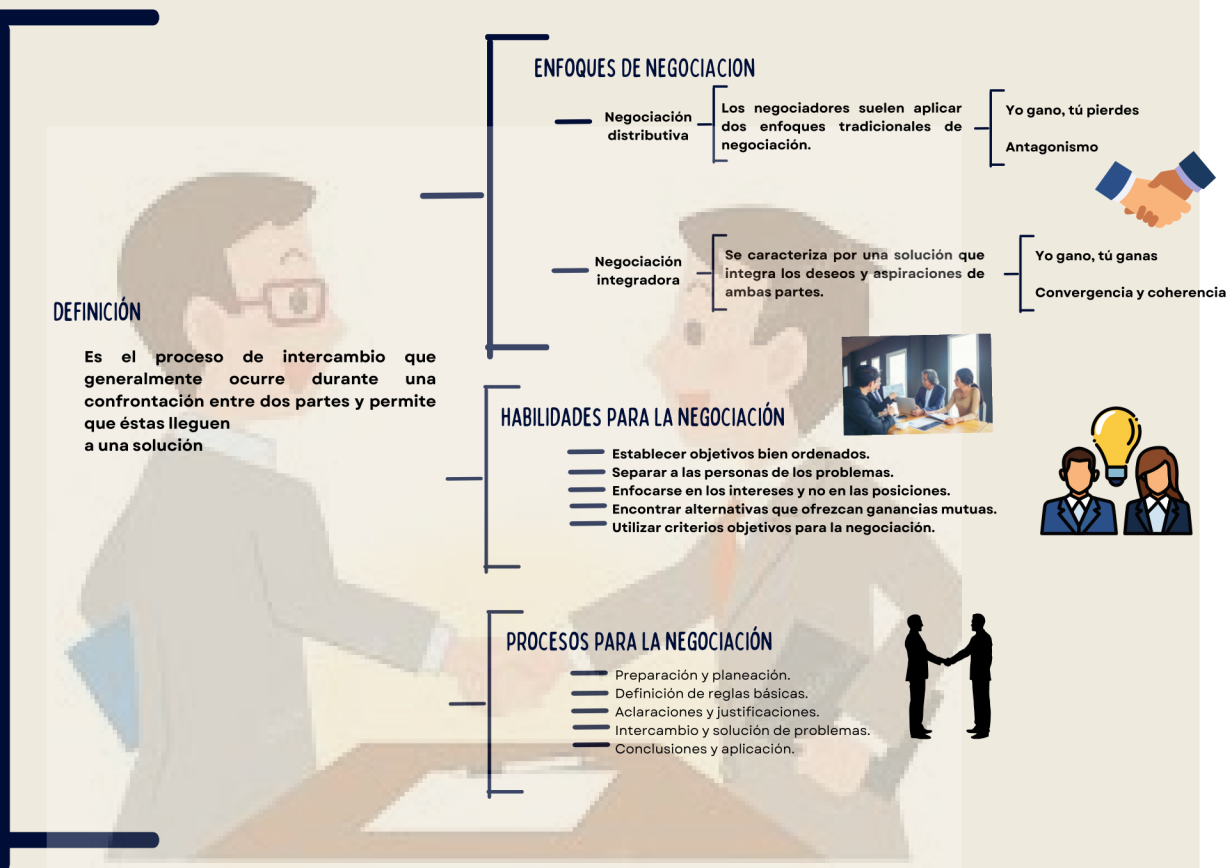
DEFINICIÓN

Es el proceso de intercambio que generalmente ocurre durante una confrontación entre dos partes y permite que éstas lleguen a una solución

ENFOQUES DE NEGOCIACION

Negociación distributiva

Los negociadores suelen aplicar dos enfoques tradicionales de negociación.

Yo gano, tú pierdes

Antagonismo

Negociación integradora

Se caracteriza por una solución que integra los deseos y aspiraciones de ambas partes.

Yo gano, tú ganas

Convergencia y coherencia

HABILIDADES PARA LA NEGOCIACIÓN

Establecer objetivos bien ordenados.
Separar a las personas de los problemas.
Enfocarse en los intereses y no en las posiciones.
Encontrar alternativas que ofrezcan ganancias mutuas.
Utilizar criterios objetivos para la negociación.

PROCESOS PARA LA NEGOCIACIÓN

Preparación y planeación.
Definición de reglas básicas.
Aclaraciones y justificaciones.
Intercambio y solución de problemas.
Conclusiones y aplicación.